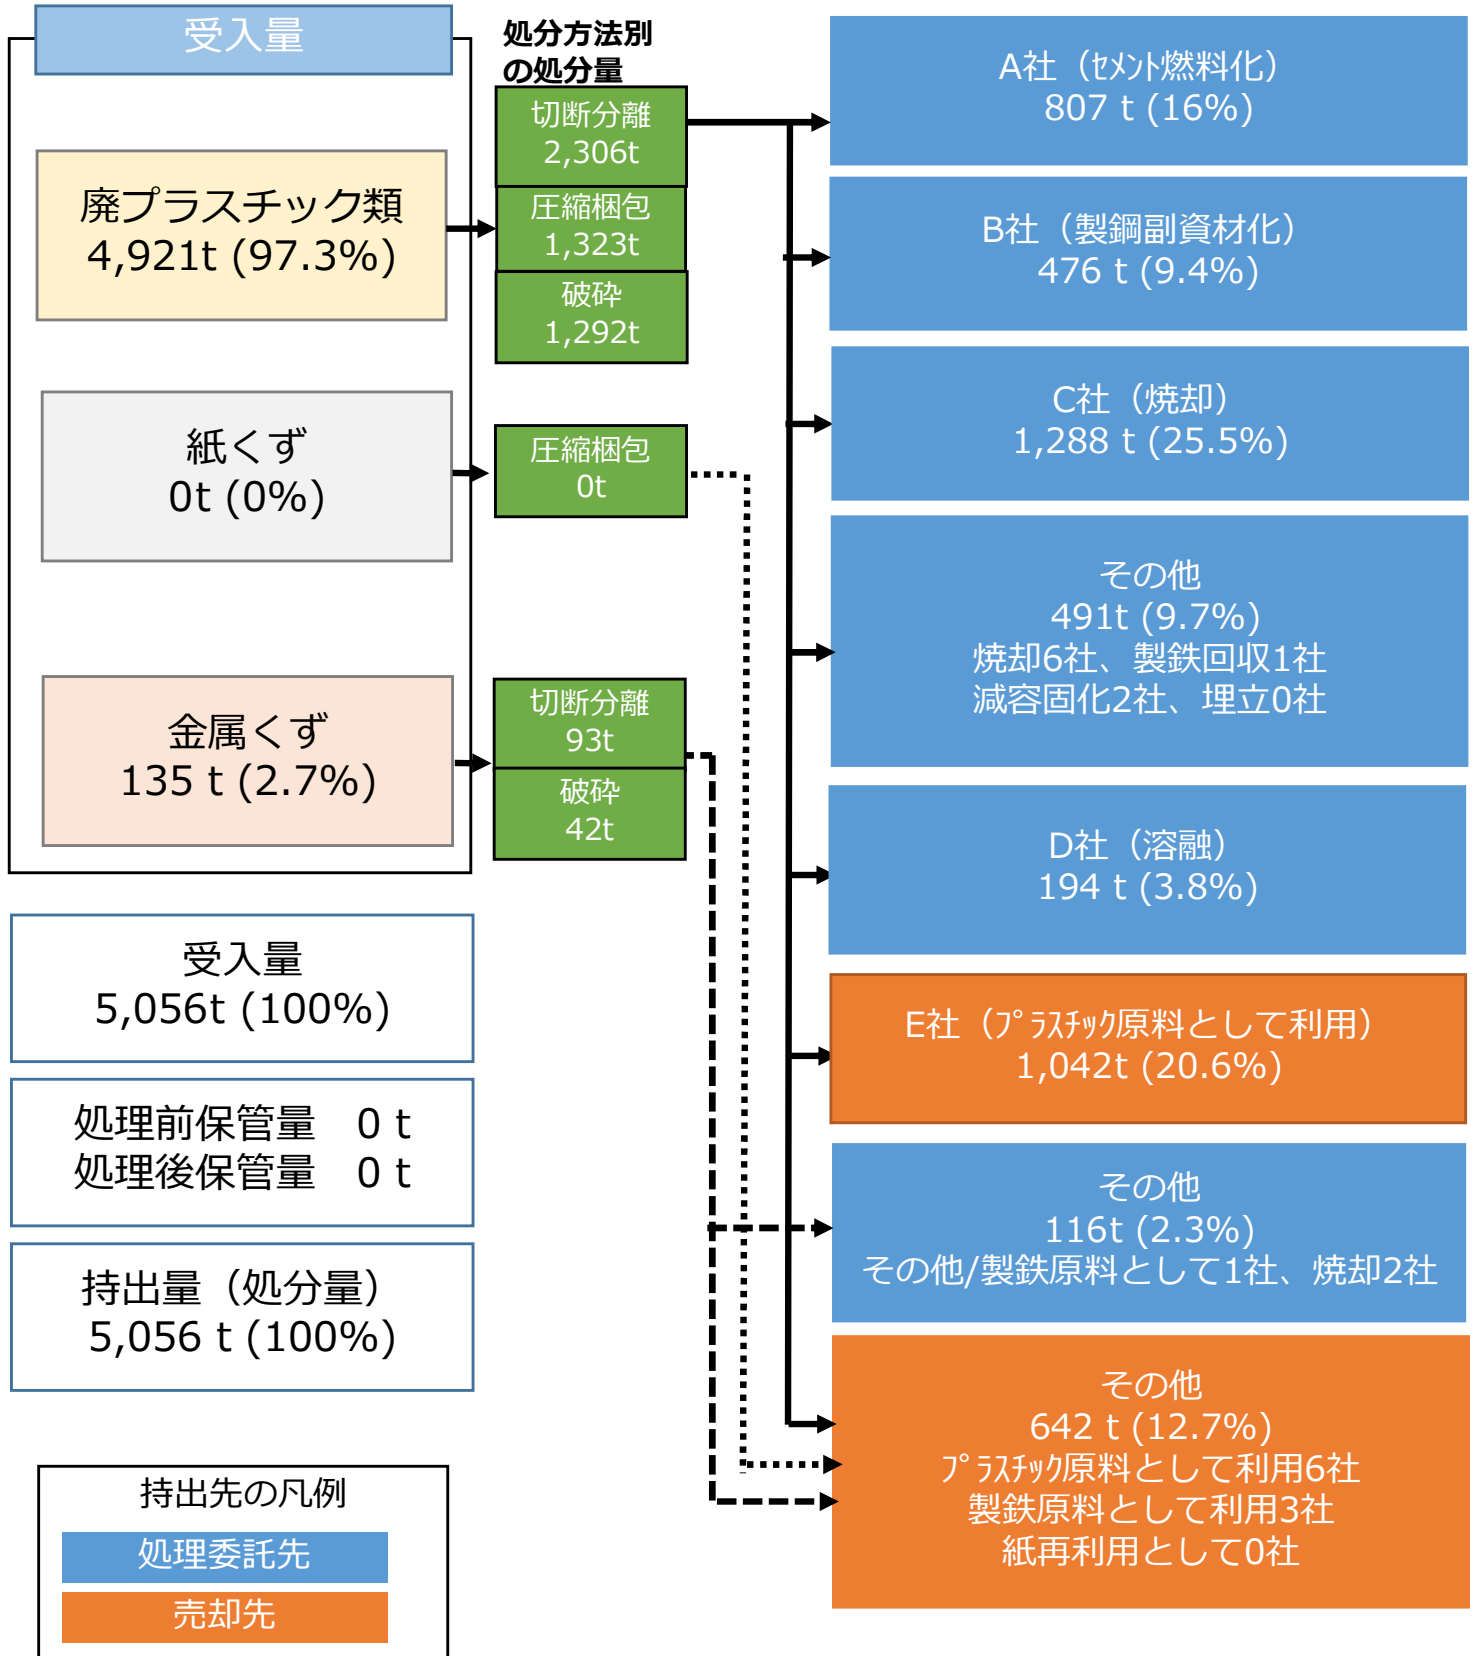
受入量

廃プラスチック類
4,921t (97.3%)

紙くず
0t (0%)

金属くず
135 t (2.7%)

処分方法別の処分量

切断分離
2,306t

圧縮梱包
1,323t

破砕
1,292t

圧縮梱包
0t

切断分離
93t

破砕
42t

A社（セメント燃料化）
807 t (16%)

B社（製鋼副資材化）
476 t (9.4%)

C社（焼却）
1,288 t (25.5%)

その他
491t (9.7%)
焼却6社、製鉄回収1社
減容固化2社、埋立0社

D社（溶融）
194 t (3.8%)

E社（プラスチック原料として利用）
1,042t (20.6%)

その他
116t (2.3%)
その他/製鉄原料として1社、焼却2社

その他
642 t (12.7%)
プラスチック原料として利用6社
製鉄原料として利用3社
紙再利用として0社

受入量
5,056t (100%)

処理前保管量　0 t
処理後保管量　0 t

持出量（処分量）
5,056 t (100%)

持出先の凡例
処理委託先
売却先